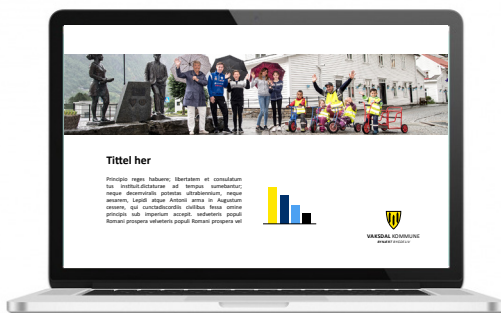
Tittel her

Principio reges habuere; libertatem et consulatum tus instituit.dictaturae ad tempus sumebantur; neque decemviralis potestas ultrabiennium, neque aesarem, Lepidi atque Antonii arma in Augustum cessere, qui cunctadiscordiis civilibus fessa omine principis sub imperium accepit. sedveteris populi Romani prospera velveteris populi Romani prospera vel

VAKSDAL KOMMUNE
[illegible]